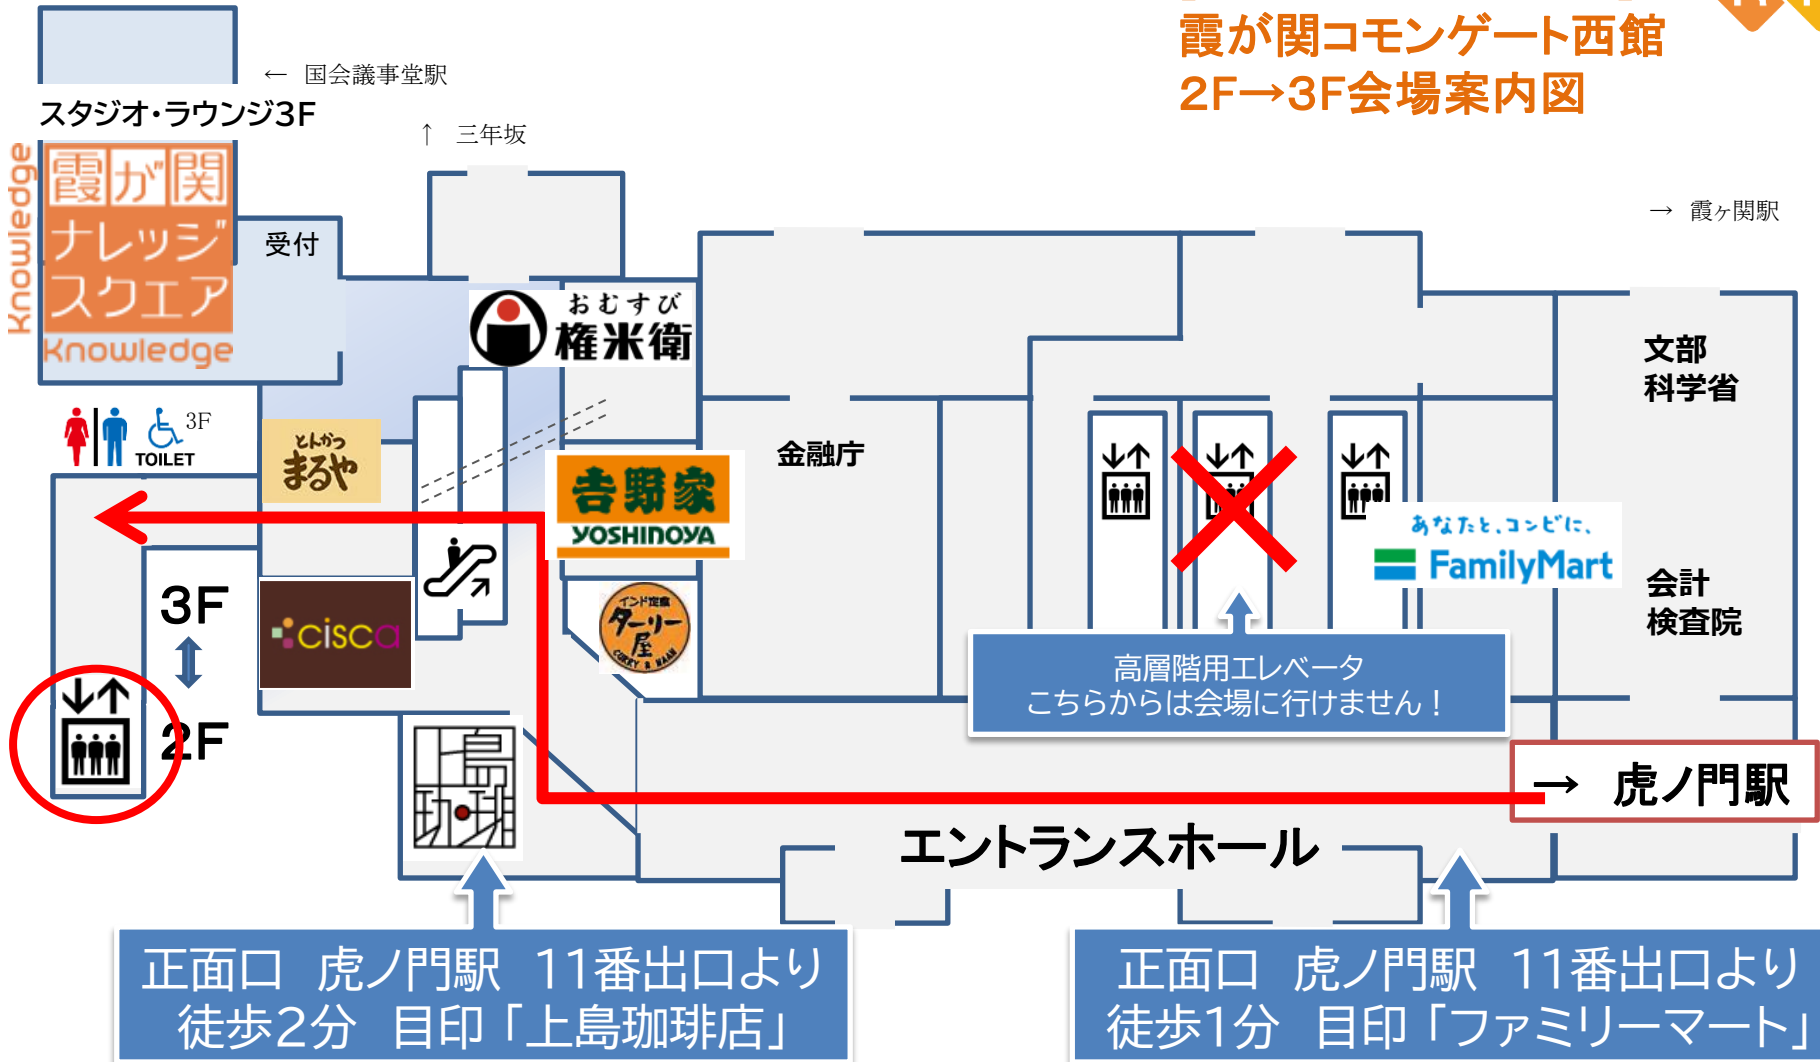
霞が関コモンゲート西館
2F→3F会場案内図

← 国会議事堂駅

スタジオ・ラウンジ3F

↑ 三年坂

→ 霞ヶ関駅

Knowledge
霞が関
ナレッジ
スクエア
Knowledge

受付

おむすび
権米衛

3F
TOILET

とんかつ
まるや

吉野家
YOSHINOYA

金融庁

文部
科学省

あなたと、コンビに、
FamilyMart

会計
検査院

インド定食
ターリー屋
CURRY & NAAN

ciscа

3F
2F

高層階用エレベータ
こちらからは会場に行けません！

→ 虎ノ門駅

上島珈琲

エントランスホール

正面口　虎ノ門駅　11番出口より
徒歩2分　目印「上島珈琲店」

正面口　虎ノ門駅　11番出口より
徒歩1分　目印「ファミリーマート」